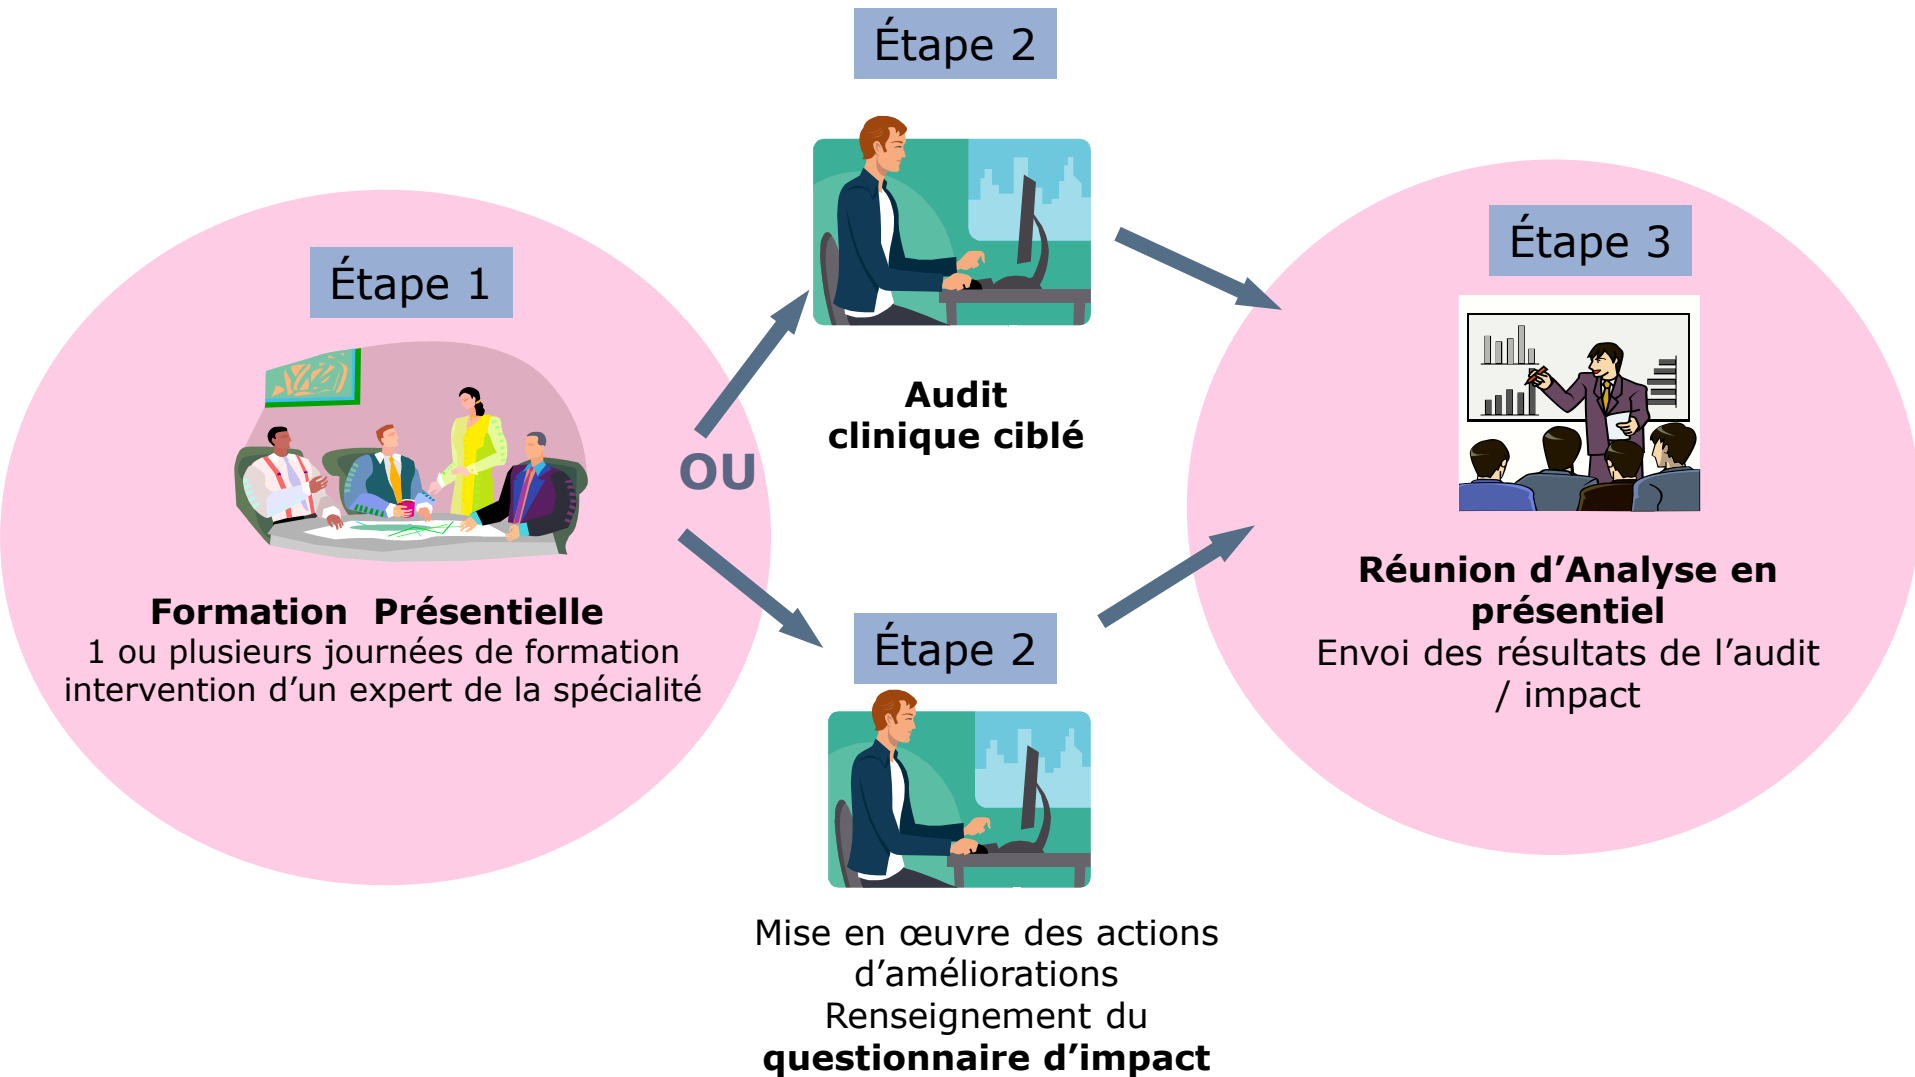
Étape 1

Formation Présentielle
1 ou plusieurs journées de formation
intervention d’un expert de la spécialité

OU

Étape 2

Audit
clinique ciblé

Étape 2

Mise en œuvre des actions d’améliorations
Renseignement du
questionnaire d’impact

Étape 3

Réunion d’Analyse en présentiel
Envoi des résultats de l’audit / impact